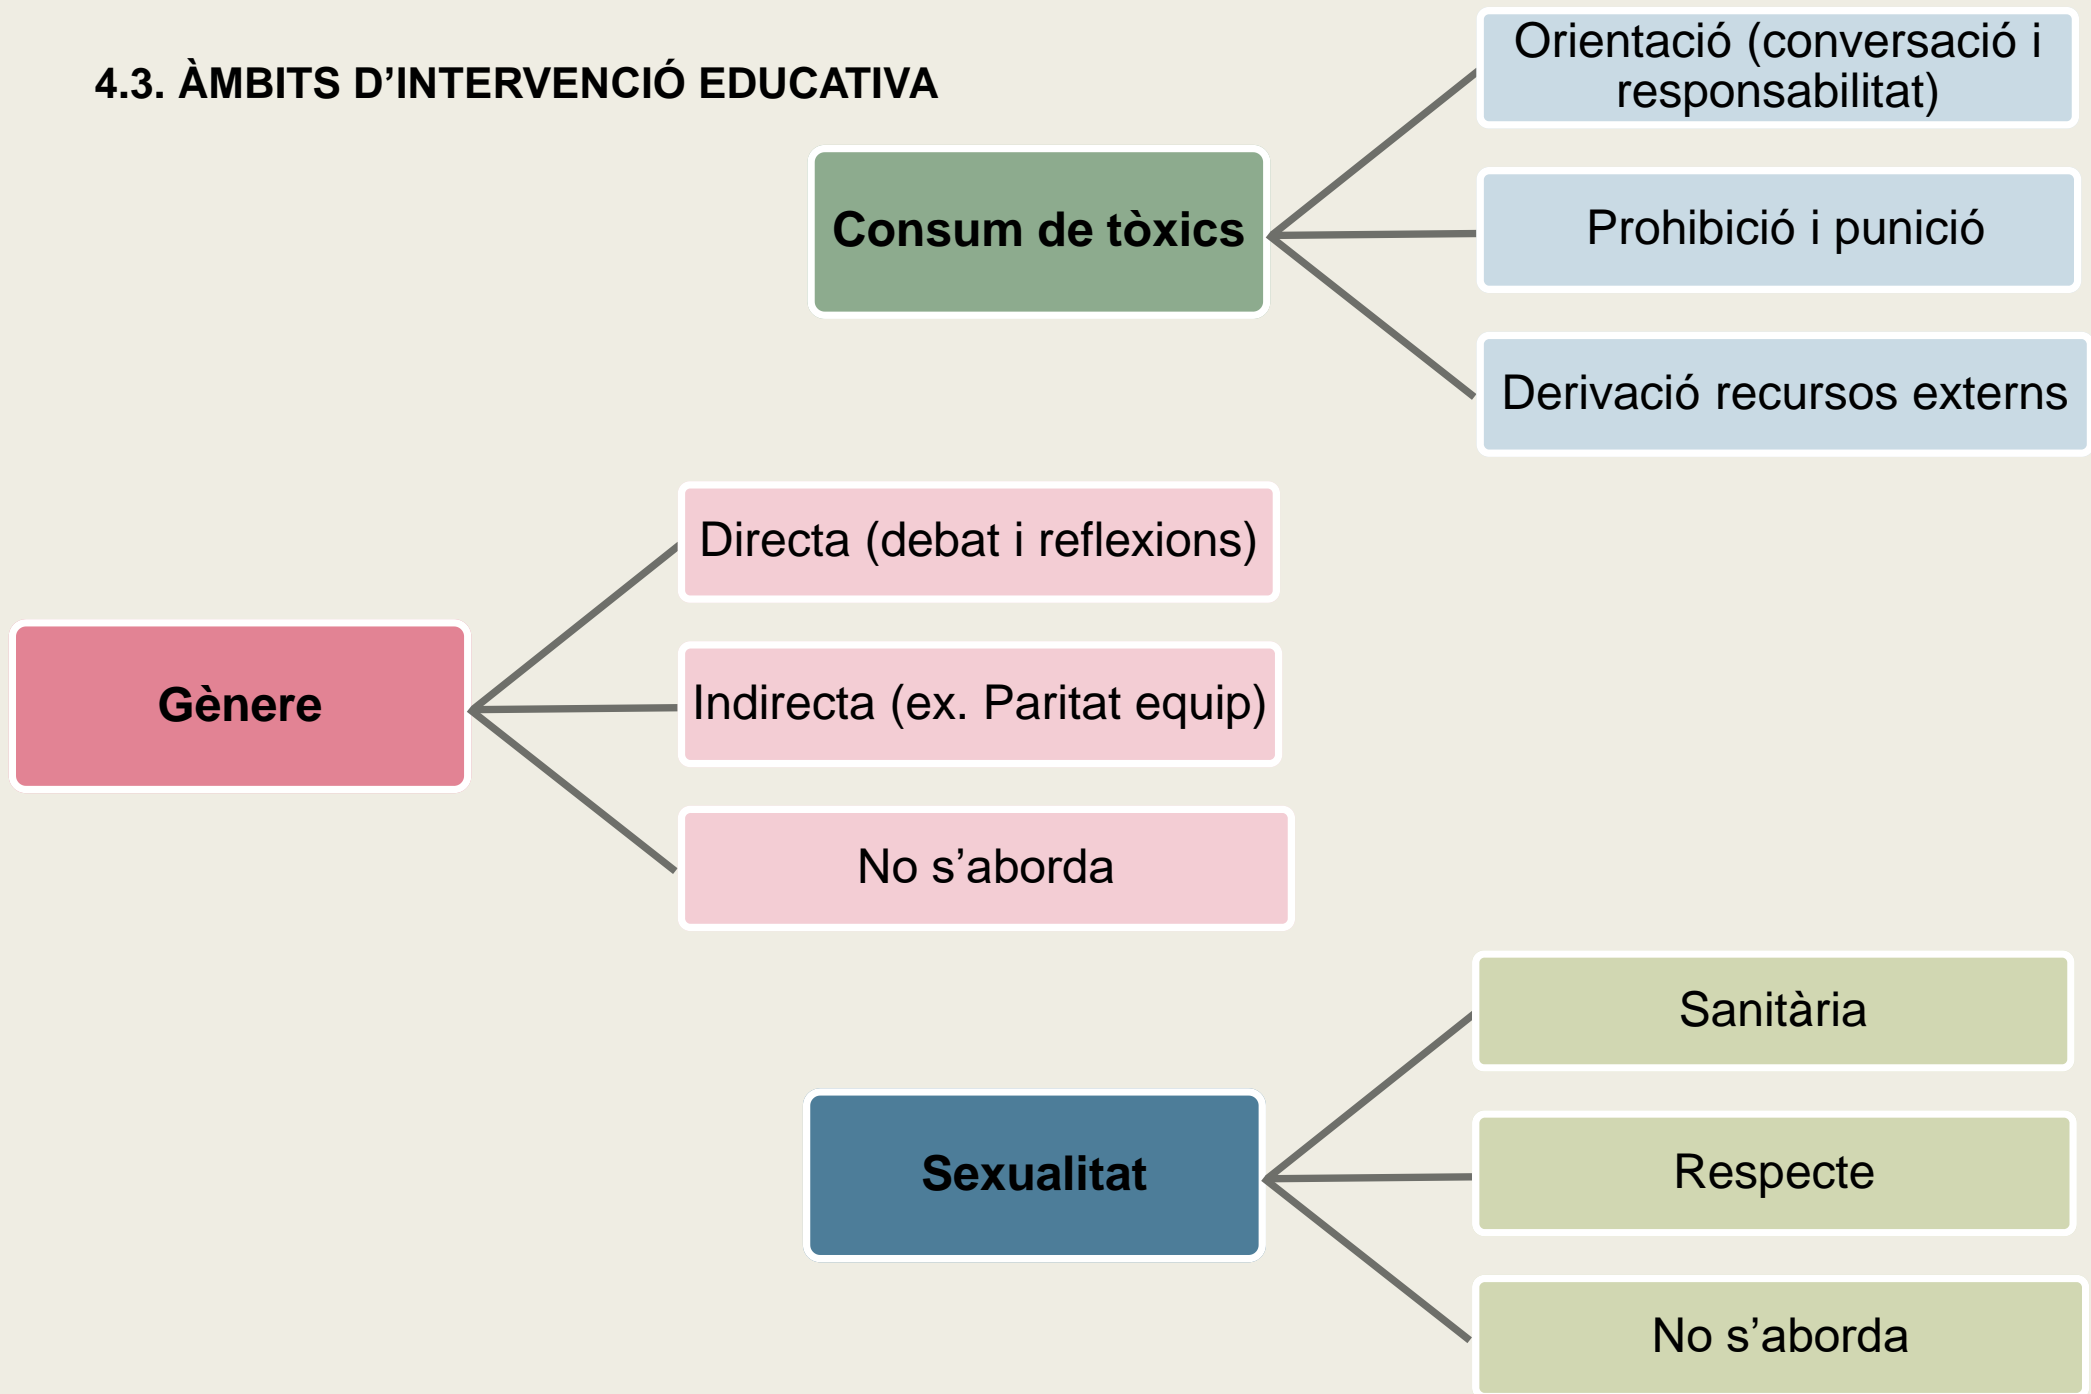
4.3. ÀMBITS D'INTERVENCIÓ EDUCATIVA

Consum de tòxics

Orientació (conversació i responsabilitat)

Prohibició i punició

Derivació recursos externs

Gènere

Directa (debat i reflexions)

Indirecta (ex. Paritat equip)

No s'aborda

Sexualitat

Sanitària

Respecte

No s'aborda